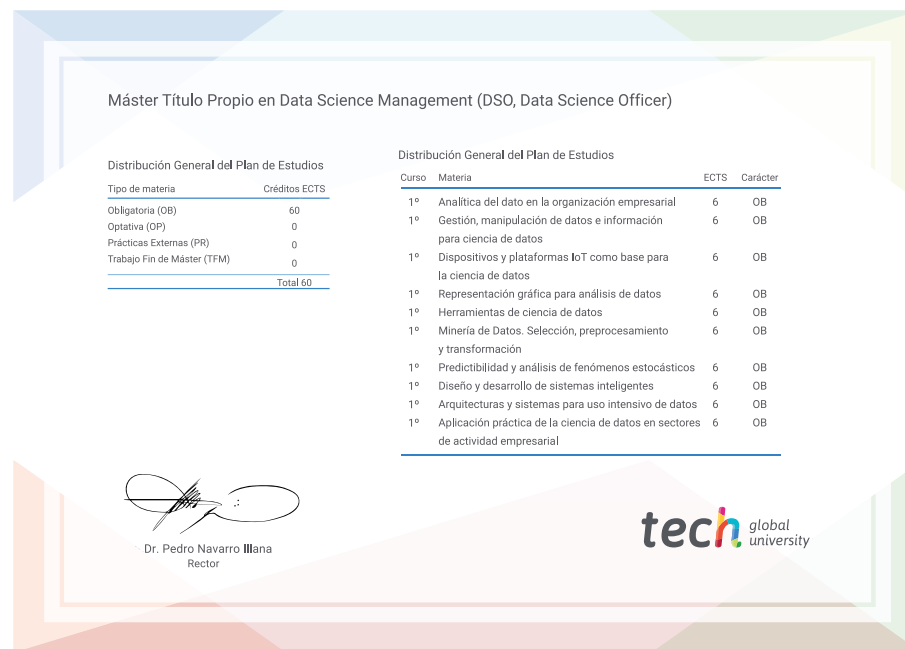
Máster Título Propio en Data Science Management (DSO, Data Science Officer)

Distribución General del Plan de Estudios

| Tipo de materia | Créditos ECTS |
|---|---|
| Obligatoria (OB) | 60 |
| Optativa (OP) | 0 |
| Prácticas Externas (PR) | 0 |
| Trabajo Fin de Máster (TFM) | 0 |
| | Total 60 |

Distribución General del Plan de Estudios

| Curso | Materia | ECTS | Carácter |
|---|---|---|---|
| 1º | Analítica del dato en la organización empresarial | 6 | OB |
| 1º | Gestión, manipulación de datos e información para ciencia de datos | 6 | OB |
| 1º | Dispositivos y plataformas IoT como base para la ciencia de datos | 6 | OB |
| 1º | Representación gráfica para análisis de datos | 6 | OB |
| 1º | Herramientas de ciencia de datos | 6 | OB |
| 1º | Minería de Datos. Selección, preprocesamiento y transformación | 6 | OB |
| 1º | Predictibilidad y análisis de fenómenos estocásticos | 6 | OB |
| 1º | Diseño y desarrollo de sistemas inteligentes | 6 | OB |
| 1º | Arquitecturas y sistemas para uso intensivo de datos | 6 | OB |
| 1º | Aplicación práctica de la ciencia de datos en sectores de actividad empresarial | 6 | OB |

Dr. Pedro Navarro Illana
Rector

tech global university